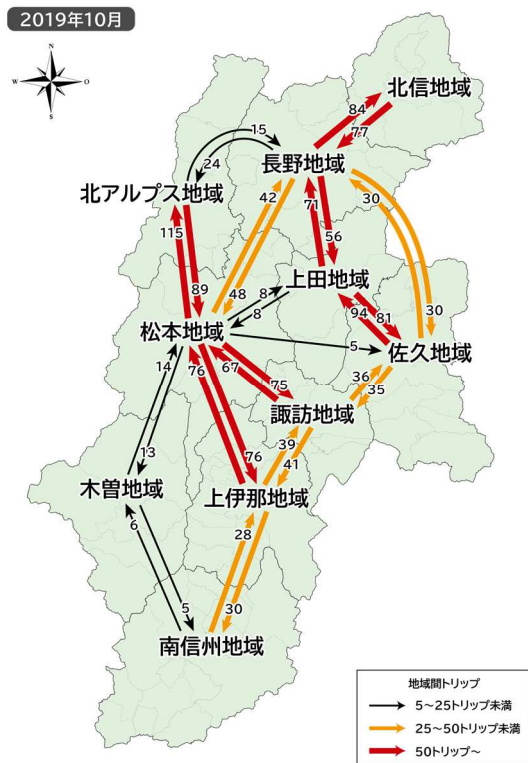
2019年10月

W
N
O
S

北信地域
84
77
15
24
長野地域
北アルプス地域
42
71
30
56
115
上田地域
89
48
8
8
94
81
30
松本地域
5
佐久地域
14
76
67
75
36
35
諏訪地域
13
39
41
76
木曽地域
上伊那地域
6
28
5
30
南信州地域

地域間トリップ
5～25トリップ未満
25～50トリップ未満
50トリップ～